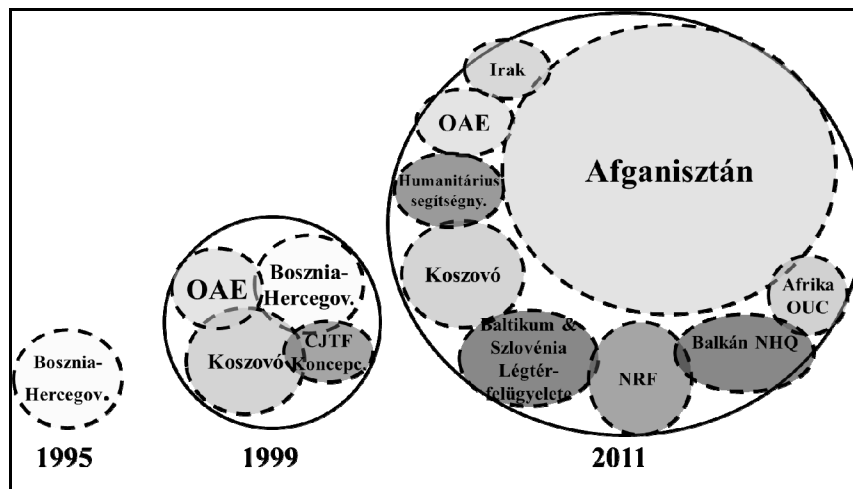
Bosznia-Hercegov.

1995

OAE

Bosznia-Hercegov.

Koszovó

CJTF Koncepc.

1999

Irak

OAE

Afganisztán

Humanitárius segítségny.

Koszovó

Afrika OUC

Baltikum & Szlovénia Légtér-felügyelete

NRF

Balkán NHQ

2011